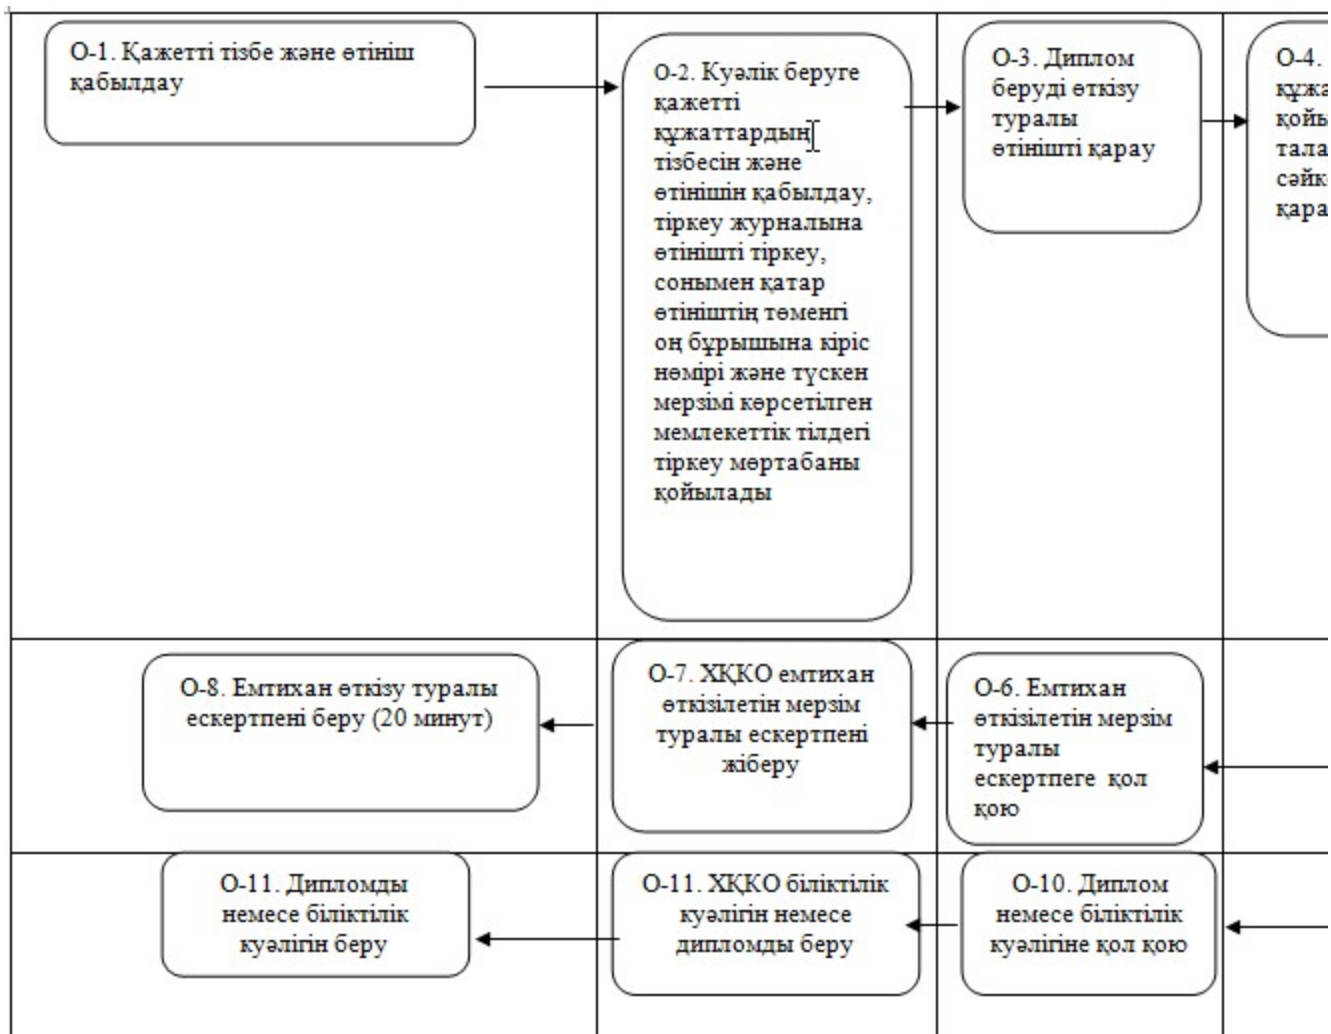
О-1. Қажетті тізбе және өтініш қабылдау

О-2. Куәлік беруге қажетті құжаттардың тізбесін және өтінішін қабылдау, тіркеу журналына өтінішті тіркеу, сонымен қатар өтініштің төменгі оң бұрышына кіріс нөмірі және түскен мерзімі көрсетілген мемлекеттік тілдегі тіркеу мөртабаны қойылады

О-3. Диплом беруді өткізу туралы өтінішті қарау

О-4. құжа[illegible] қойы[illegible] тала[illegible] сәйк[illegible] қара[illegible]

О-8. Емтихан өткізу туралы ескертпені беру (20 минут)

О-7. ХҚКО емтихан өткізілетін мерзім туралы ескертпені жіберу

О-6. Емтихан өткізілетін мерзім туралы ескертпеге қол қою

О-11. Дипломды немесе біліктілік куәлігін беру

О-11. ХҚКО біліктілік куәлігін немесе дипломды беру

О-10. Диплом немесе біліктілік куәлігіне қол қою